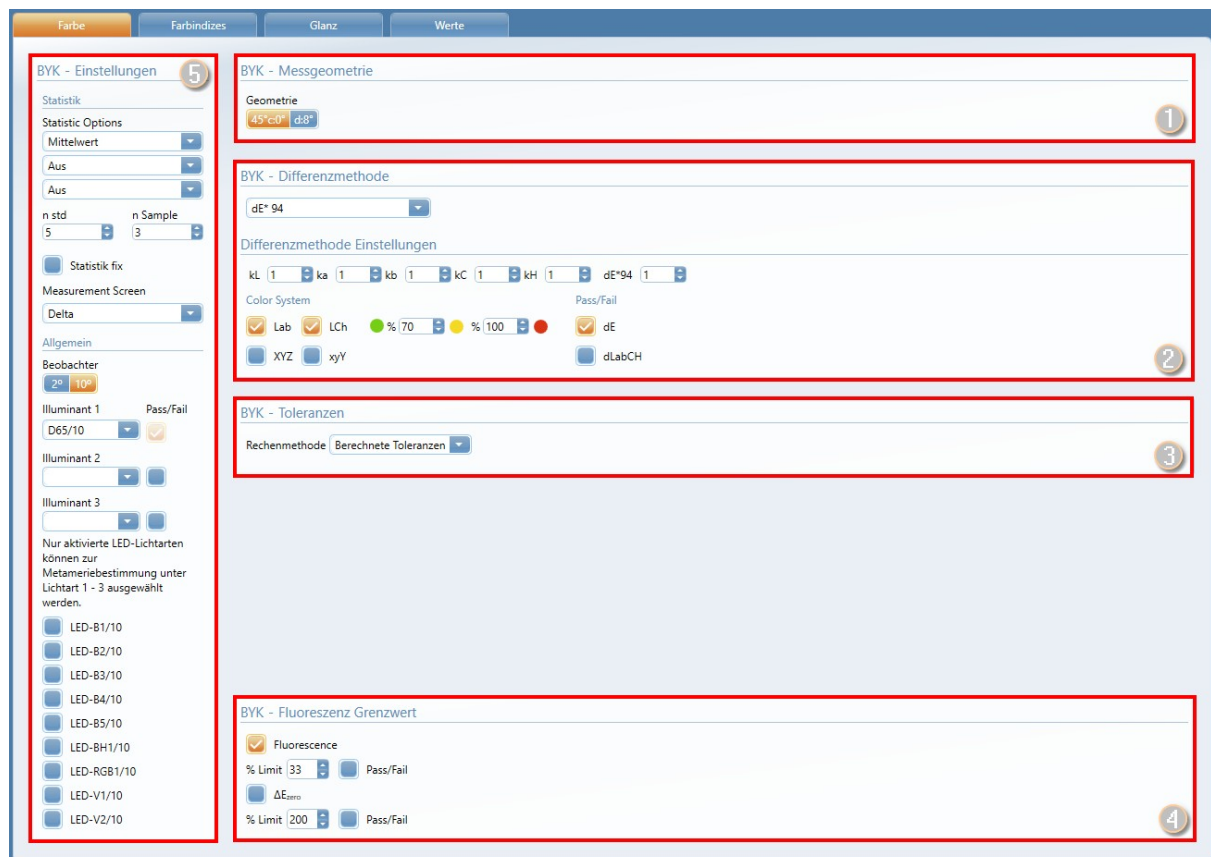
Farbe | Farbindizes | Glanz | Werte

BYK - Einstellungen 5

Statistik

Statistic Options

Mittelwert

Aus

Aus

n std 5

n Sample 3

Statistik fix

Measurement Screen

Delta

Allgemein

Beobachter

2° 10°

Illuminant 1

Pass/Fail

D65/10

Illuminant 2

Illuminant 3

Nur aktivierte LED-Lichtarten können zur Metameriebestimmung unter Lichtart 1 - 3 ausgewählt werden.

LED-B1/10

LED-B2/10

LED-B3/10

LED-B4/10

LED-B5/10

LED-BH1/10

LED-RGB1/10

LED-V1/10

LED-V2/10

BYK - Messgeometrie

Geometrie

45°c:0° d:8°

1

BYK - Differenzmethode

dE* 94

Differenzmethode Einstellungen

kL 1 ka 1 kb 1 kC 1 kH 1 dE*94 1

Color System

Lab LCh % 70 % 100

XYZ xyY

Pass/Fail

dE

dLabCH

2

BYK - Toleranzen

Rechenmethode Berechnete Toleranzen

3

BYK - Fluoreszenz Grenzwert

Fluorescence

% Limit 33 Pass/Fail

$\Delta E_{zero}$

% Limit 200 Pass/Fail

4